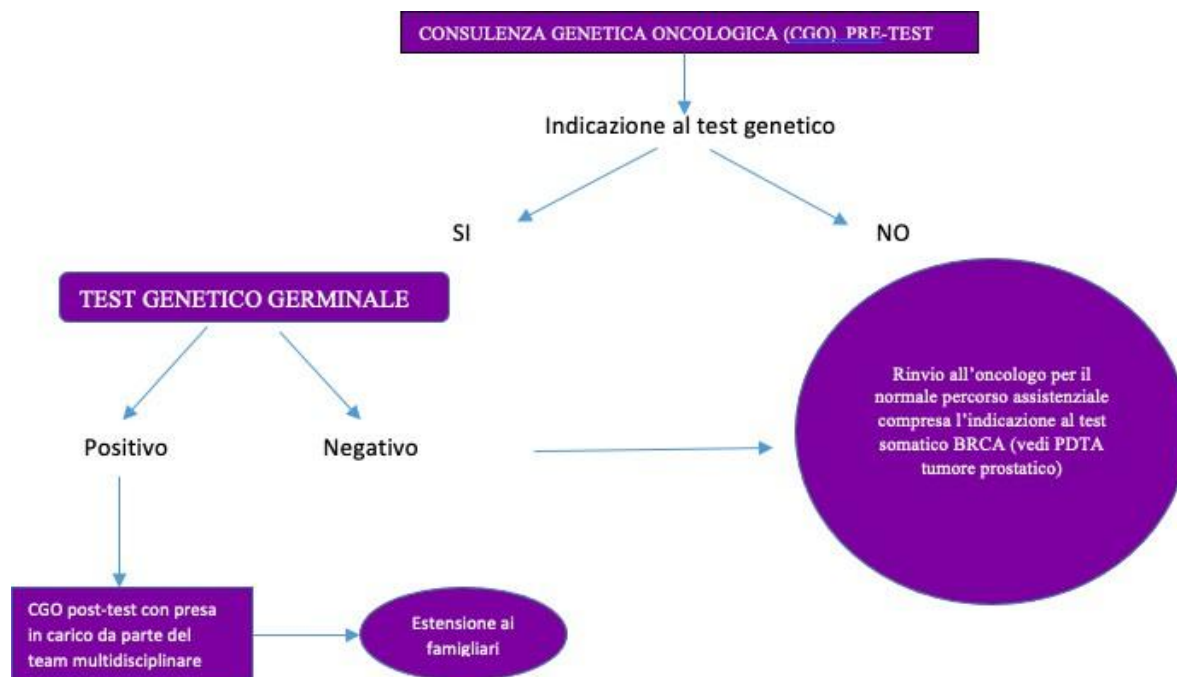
CONSULENZA GENETICA ONCOLOGICA (CGO) PRE-TEST

Indicazione al test genetico

SI

NO

TEST GENETICO GERMINALE

Rinvio all'oncologo per il normale percorso assistenziale compresa l'indicazione al test somatico BRCA (vedi PDTA tumore prostatico)

Positivo

Negativo

CGO post-test con presa in carico da parte del team multidisciplinare

Estensione ai famigliari